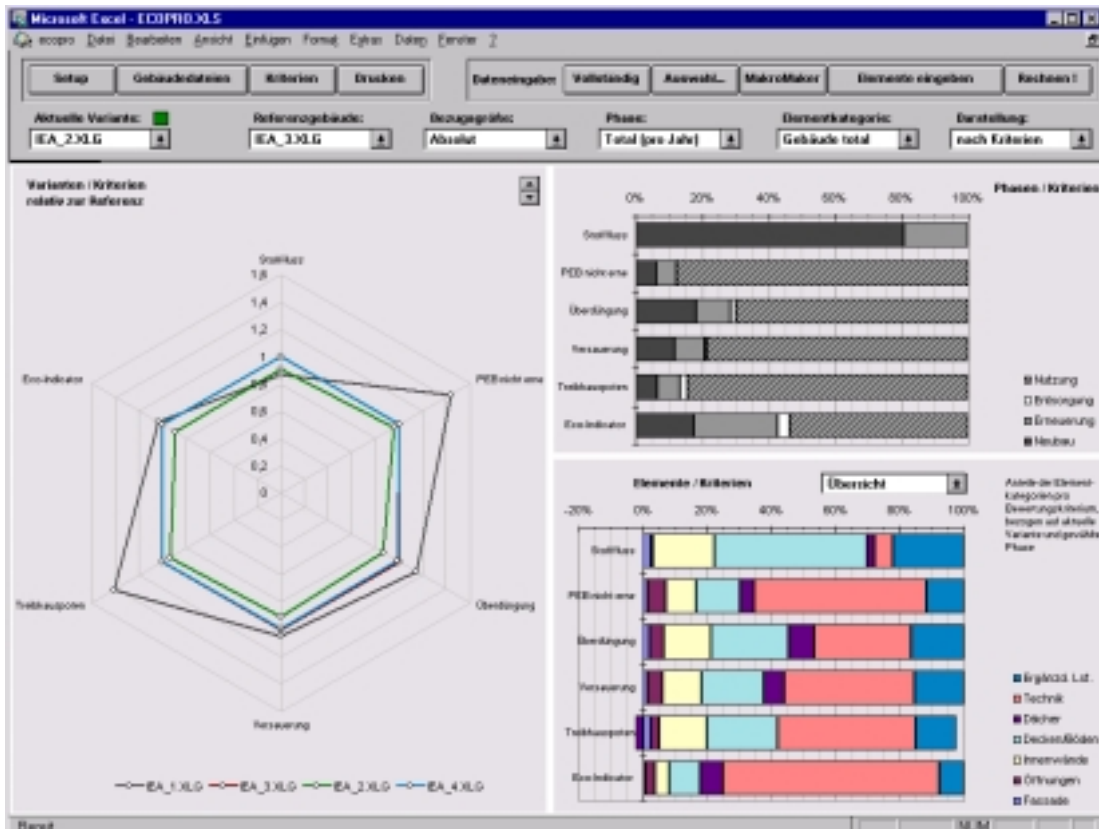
Microsoft Excel - ECOPRO.XLS

ecopro Datei Bearbeiten Ansicht Einfügen Format Extras Daten Fenster ?

Setup | Gebäudedateien | Kriterien | Drucken | Dateneingabe: | Vollständig | Auswahl... | MakroMaker | Elemente eingeben | Rechnen !

Aktuelle Variante: IEA_2.XLG
Referenzgebäude: IEA_3.XLG
Bezugsgröße: Absolut
Phase: Total (pro Jahr)
Elementkategorie: Gebäude total
Darstellung: nach Kriterien

Varianten / Kriterien relativ zur Referenz

Stofffluss
1,8
1,6
1,4
1,2
1
0,8
0,6
0,4
0,2
0
PEB nicht erne
Überdüngung
Versauerung
Treibhauspoten
Eco-indicator

—IEA_1.XLG —IEA_3.XLG —IEA_2.XLG —IEA_4.XLG

Phasen / Kriterien

0% 20% 40% 60% 80% 100%

Stofffluss
PEB nicht erne
Überdüngung
Versauerung
Treibhauspoten
Eco-indicator

Nutzung
Entsorgung
Erneuerung
Neubau

Elemente / Kriterien
Übersicht

-20% 0% 20% 40% 60% 80% 100%

Stofffluss
PEB nicht erne
Überdüngung
Versauerung
Treibhauspoten
Eco-indicator

Anteile der Elementkategorien pro Bewertungskriterium, bezogen auf aktuelle Variante und gewählte Phase

Ergänzd. Lst.
Technik
Dächer
Decken/Böden
Innenwände
Öffnungen
Fassade

Bereit
NUM